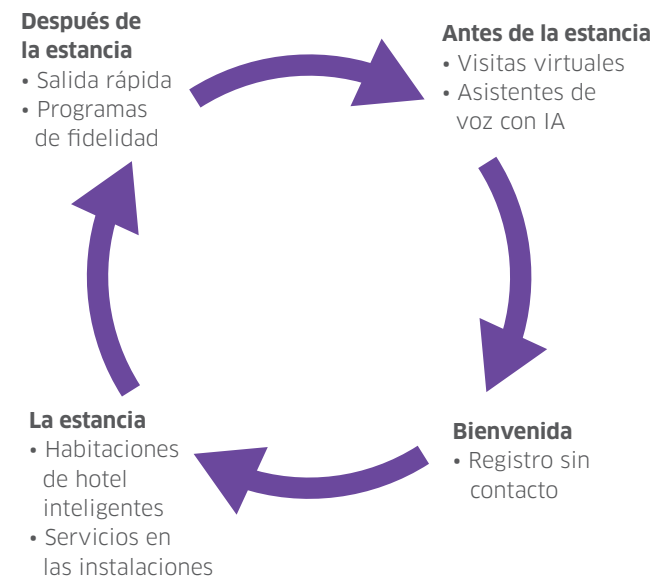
Antes de la estancia
• Visitas virtuales
• Asistentes de voz con IA

Bienvenida
• Registro sin contacto

La estancia
• Habitaciones de hotel inteligentes
• Servicios en las instalaciones

Después de la estancia
• Salida rápida
• Programas de fidelidad